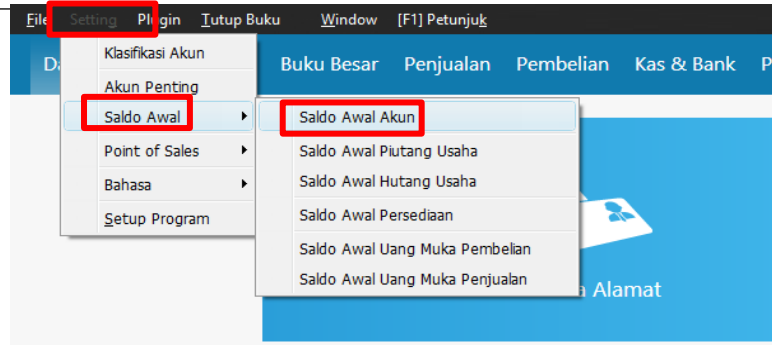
File Setting Plugin Tutup Buku Window [F1] Petunjuk

Da Buku Besar Penjualan Pembelian Kas & Bank P

Klasifikasi Akun
Akun Penting
Saldo Awal
Point of Sales
Bahasa
Setup Program

Saldo Awal Akun
Saldo Awal Piutang Usaha
Saldo Awal Hutang Usaha
Saldo Awal Persediaan
Saldo Awal Uang Muka Pembelian
Saldo Awal Uang Muka Penjualan

a Alamat